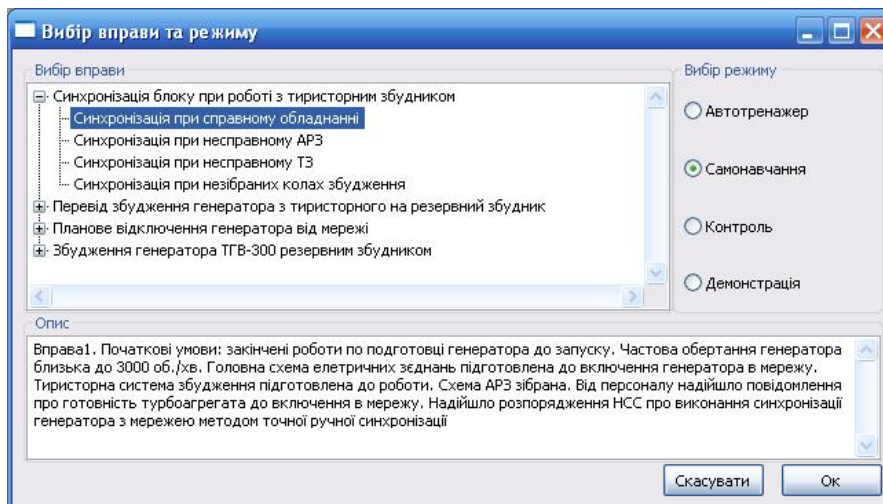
Вибір вправи та режиму

Вибір вправи

Синхронізація блоку при роботі з тиристорним збудником
Синхронізація при справному обладнанні
Синхронізація при несправному АРЗ
Синхронізація при несправному ТЗ
Синхронізація при незібраних колах збудження
Перевід збудження генератора з тиристорного на резервний збудник
Планове відключення генератора від мережі
Збудження генератора ТГВ-300 резервним збудником

Вибір режиму

Автотренажер
Самонавчання
Контроль
Демонстрація

Опис

Вправа1. Початкові умови: закінчені роботи по подготовці генератора до запуску. Частова обертання генератора близька до 3000 об./хв. Головна схема елетричних зєднань підготовлена до включення генератора в мережу. Тиристорна система збудження підготовлена до роботи. Схема АРЗ зібрана. Від персоналу надійшло повідомлення про готовність турбоагрегата до включення в мережу. Надійшло розпорядження НСС про виконання синхронізації генератора з мережею методом точної ручної синхронізації

Скасувати
Ок